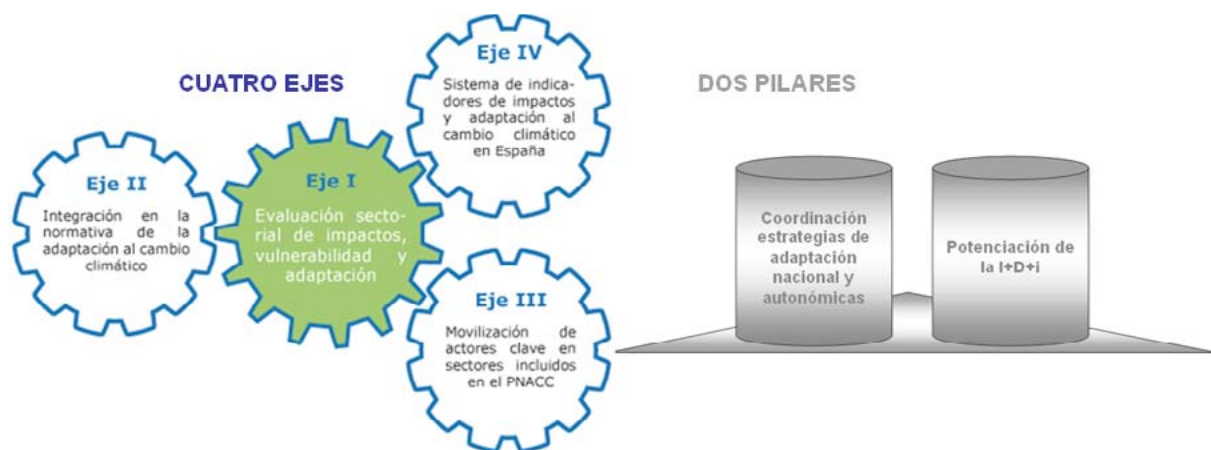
CUATRO EJES

Eje IV

Sistema de indicadores de impactos y adaptación al cambio climático en España

Eje II

Integración en la normativa de la adaptación al cambio climático

Eje I

Evaluación sectorial de impactos, vulnerabilidad y adaptación

Eje III

Movilización de actores clave en sectores incluidos en el PNACC

DOS PILARES

Coordinación estrategias de adaptación nacional y autonómicas

Potenciación de la I+D+i